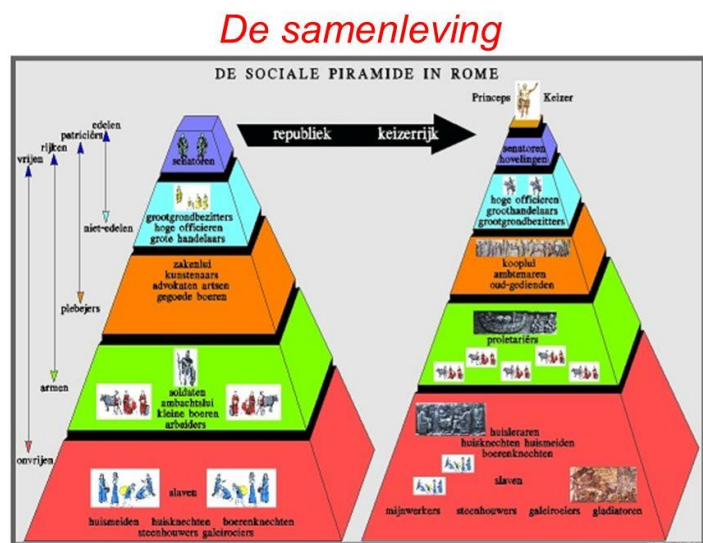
De samenleving

DE SOCIALE PIRAMIDE IN ROME

edelen
patriciërs
rijken
vrijen
niet-edelen
plebejers
armen
onvrijen

republiek
keizerrijk

senatoren

grootgrondbezitters
hoge officieren
grote handelaars

zakenlui
kunstenaars
advokaten artsen
gegoede boeren

soldaten
ambachtslui
kleine boeren
arbeiders

slaven
huismeiden huisknechten boerenknechten
steenhouwers galeiroeiers

Princeps Keizer

senatoren
hovelingen

hoge officieren
groothandelaars
grootgrondbezitters

kooplui
ambtenaren
oud-gedienden

proletariërs

huisleraren
huisknechten huismeiden
boerenknechten

slaven
mijnwerkers steenhouwers galeiroeiers gladiatoren